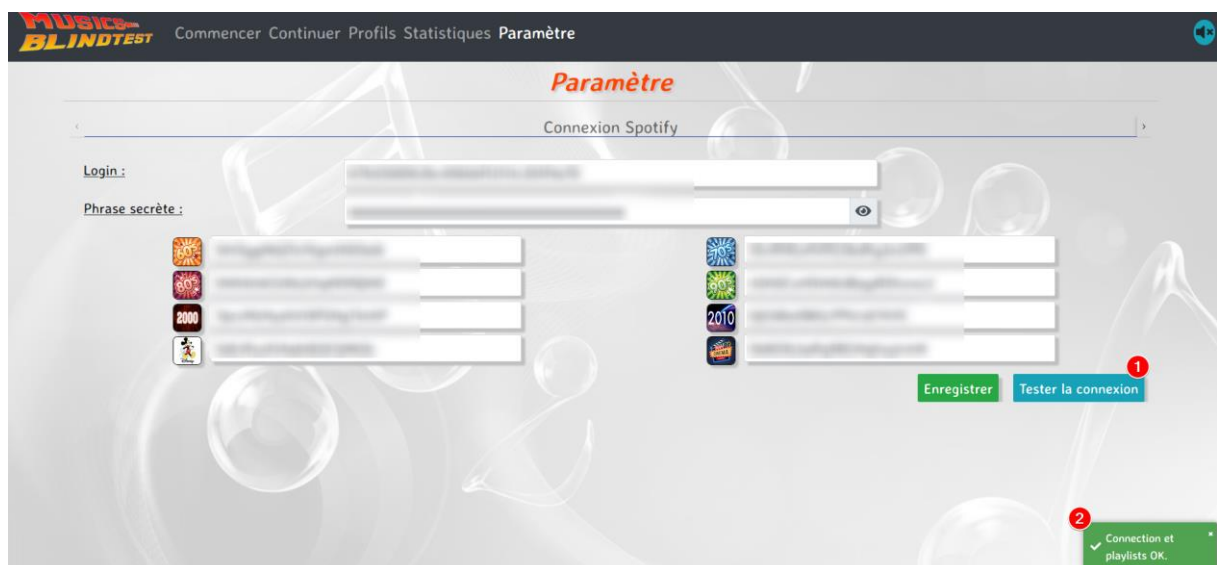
MUSIC BLINDTEST Commencer Continuer Profils Statistiques Paramètre

Paramètre

‹ Connexion Spotify ›

Login : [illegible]

Phrase secrète : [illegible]

60's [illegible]
80's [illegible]
2000 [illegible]
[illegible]

70's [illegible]
90's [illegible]
2010 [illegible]
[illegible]

1

Enregistrer Tester la connexion

2

Connection et playlists OK.

×